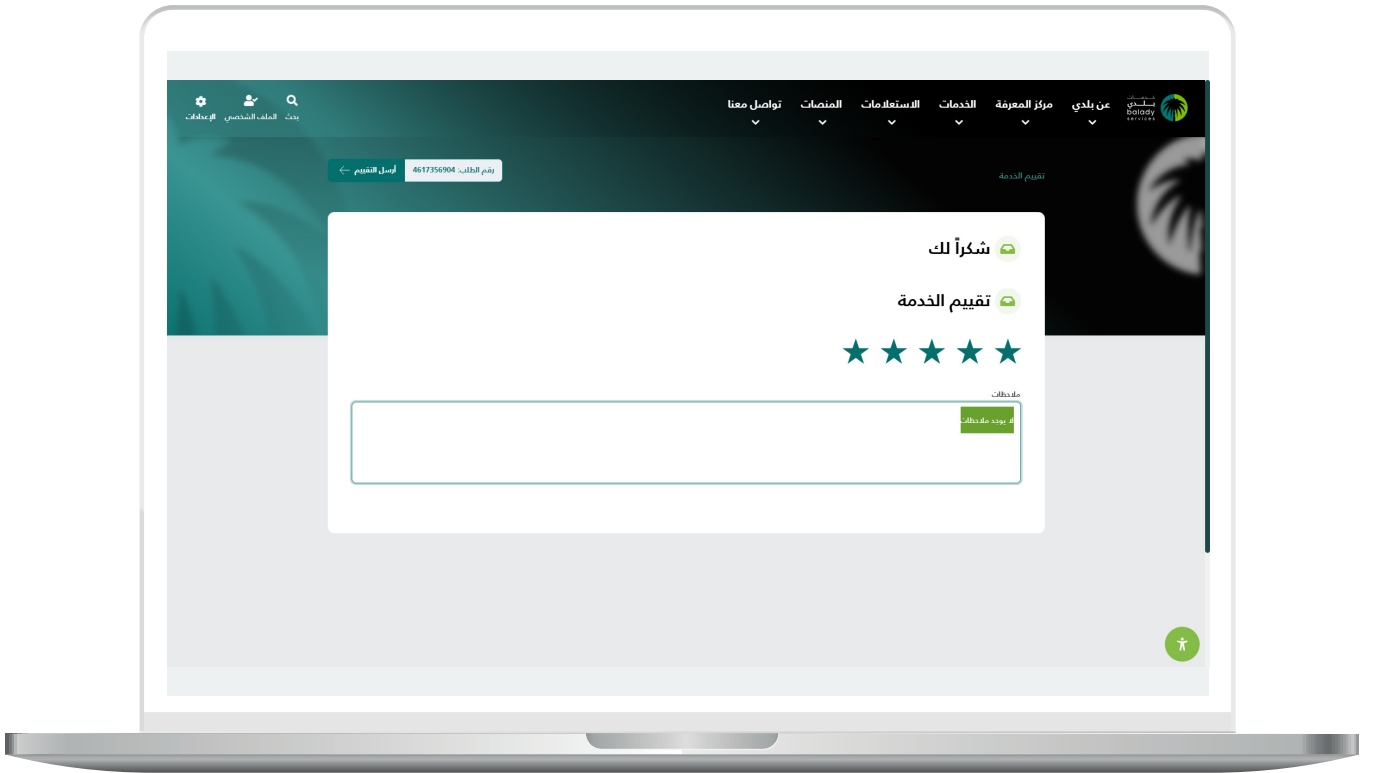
خدمات بلدي balady services

عن بلدي
مركز المعرفة
الخدمات
الاستعلامات
المنصات
تواصل معنا

بحث
الملف الشخصي
الإعدادات

تقييم الخدمة

رقم الطلب: 4617356904
أرسل التقييم

شكراً لك

تقييم الخدمة

★★★★★

ملاحظات
لا يوجد ملاحظات